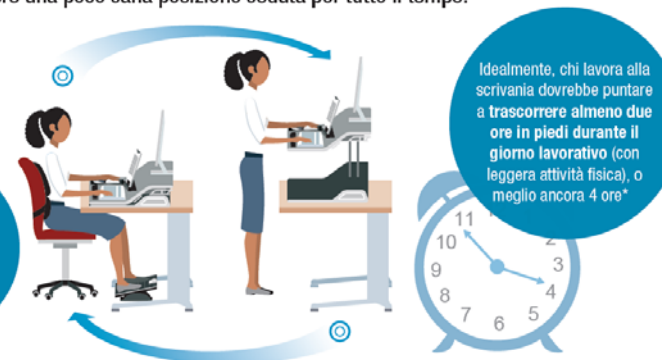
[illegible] una poco sana posizione seduta per tutto il tempo.

Idealmente, chi lavora alla scrivania dovrebbe puntare a trascorrere almeno due ore in piedi durante il giorno lavorativo (con leggera attività fisica), o meglio ancora 4 ore*

11
10
9
8
7
6
5
4
3
2